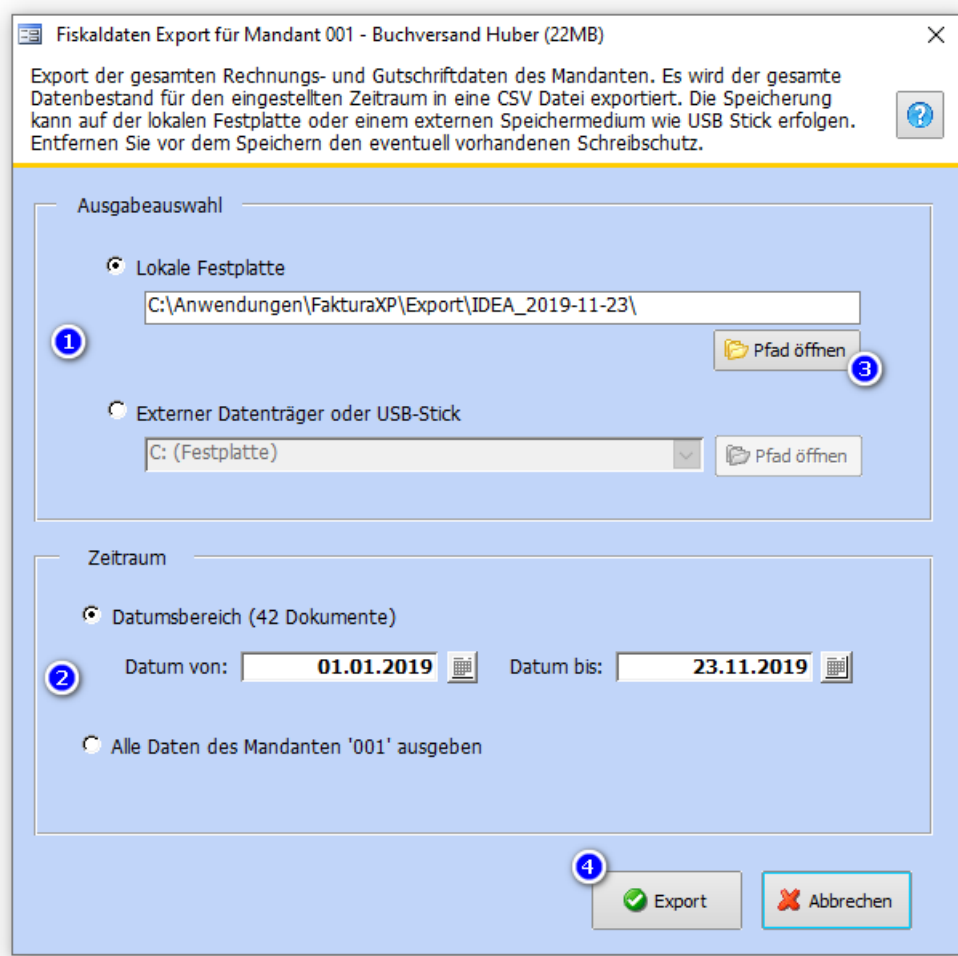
Fiskaldaten Export für Mandant 001 - Buchversand Huber (22MB)

Export der gesamten Rechnungs- und Gutschriftdaten des Mandanten. Es wird der gesamte Datenbestand für den eingestellten Zeitraum in eine CSV Datei exportiert. Die Speicherung kann auf der lokalen Festplatte oder einem externen Speichermedium wie USB Stick erfolgen. Entfernen Sie vor dem Speichern den eventuell vorhandenen Schreibschutz.

?

Ausgabeauswahl

Lokale Festplatte

C:\Anwendungen\FakturaXP\Export\IDEA_2019-11-23\

1

Pfad öffnen

3

Externer Datenträger oder USB-Stick

C: (Festplatte)

Pfad öffnen

Zeitraum

Datumsbereich (42 Dokumente)

2

Datum von: 01.01.2019

Datum bis: 23.11.2019

Alle Daten des Mandanten '001' ausgeben

4

Export

Abbrechen